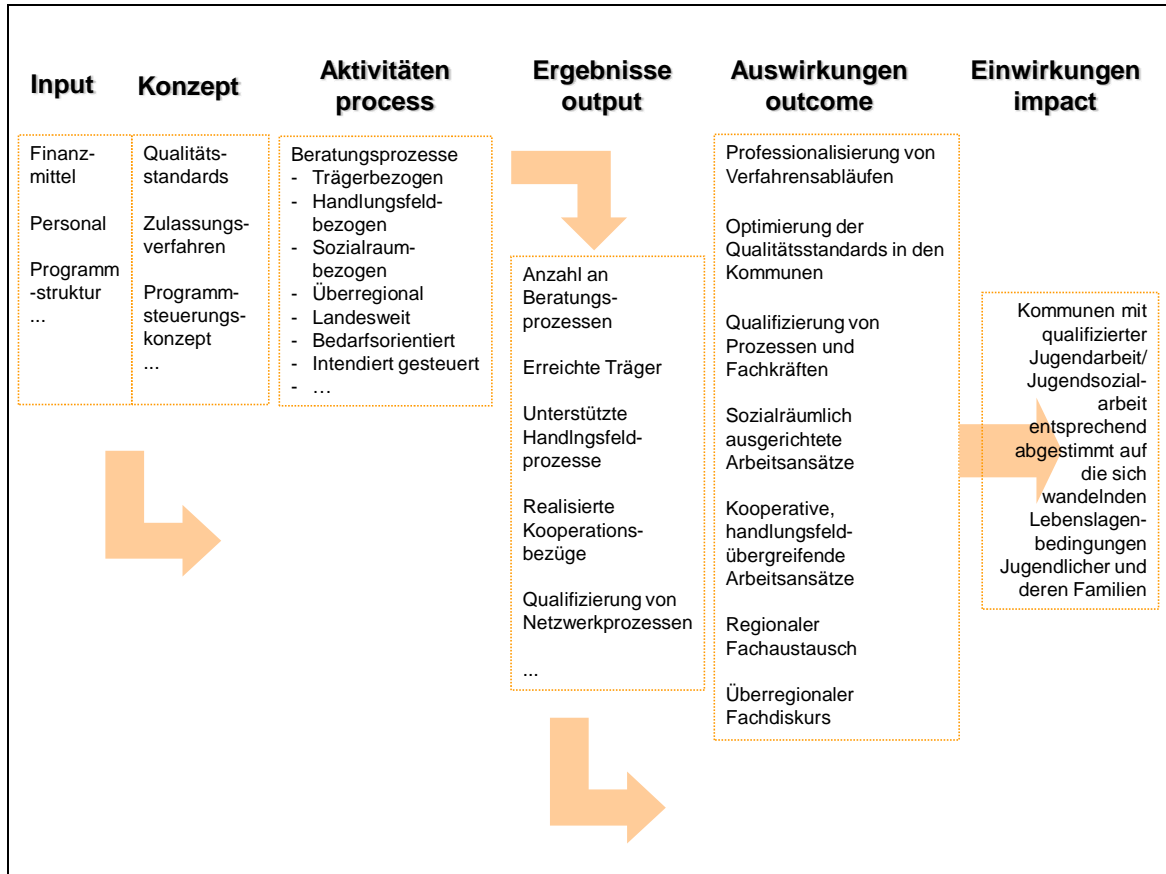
Input

Konzept

Aktivitäten process

Ergebnisse output

Auswirkungen outcome

Einwirkungen impact

Finanzmittel

Personal

Programm-struktur

...

Qualitätsstandards

Zulassungsverfahren

Programmsteuerungskonzept

...

Beratungsprozesse
- Trägerbezogen
- Handlungsfeldbezogen
- Sozialraumbezogen
- Überregional
- Landesweit
- Bedarfsorientiert
- Intendiert gesteuert
- …

Anzahl an Beratungsprozessen

Erreichte Träger

Unterstützte Handlingsfeldprozesse

Realisierte Kooperationsbezüge

Qualifizierung von Netzwerkprozessen

...

Professionalisierung von Verfahrensabläufen

Optimierung der Qualitätsstandards in den Kommunen

Qualifizierung von Prozessen und Fachkräften

Sozialräumlich ausgerichtete Arbeitsansätze

Kooperative, handlungsfeldübergreifende Arbeitsansätze

Regionaler Fachaustausch

Überregionaler Fachdiskurs

Kommunen mit qualifizierter Jugendarbeit/ Jugendsozialarbeit entsprechend abgestimmt auf die sich wandelnden Lebenslagenbedingungen Jugendlicher und deren Familien